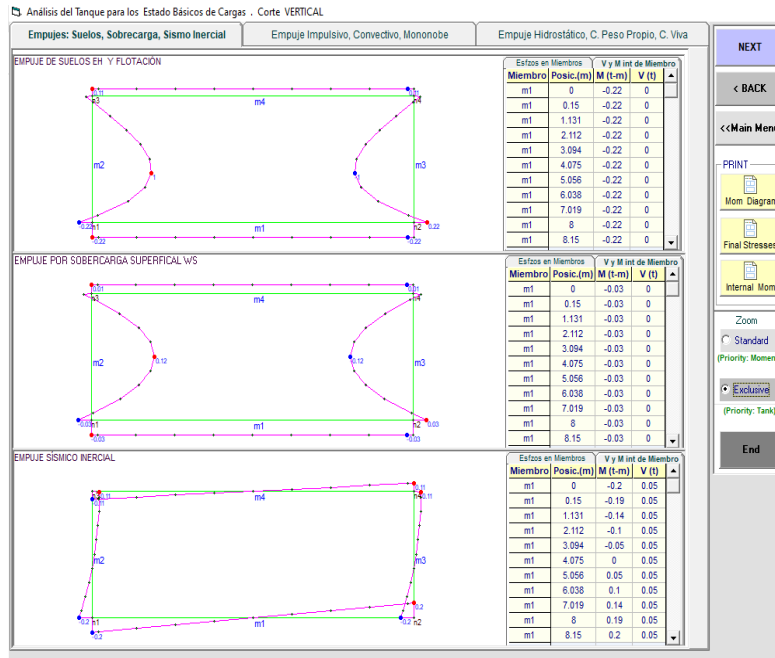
Análisis del Tanque para los Estado Básicos de Cargas . Corte VERTICAL

Empujes: Suelos, Sobrecarga, Sismo Inercial | Empuje Impulsivo, Convectivo, Mononobe | Empuje Hidrostático, C. Peso Propio, C. Viva

EMPUJE DE SUELOS EH Y FLOTACIÓN

m4
m2
m3
m1
n2
0.22
0.22
0.22
0.22

Esfzos en Miembros | V y M int de Miembro

| Miembro | Posic.(m) | M (t-m) | V (t) |
|---|---|---|---|
| m1 | 0 | -0.22 | 0 |
| m1 | 0.15 | -0.22 | 0 |
| m1 | 1.131 | -0.22 | 0 |
| m1 | 2.112 | -0.22 | 0 |
| m1 | 3.094 | -0.22 | 0 |
| m1 | 4.075 | -0.22 | 0 |
| m1 | 5.056 | -0.22 | 0 |
| m1 | 6.038 | -0.22 | 0 |
| m1 | 7.019 | -0.22 | 0 |
| m1 | 8 | -0.22 | 0 |
| m1 | 8.15 | -0.22 | 0 |

EMPUJE POR SOBERCARGA SUPERFICAL WS

m4
m2
0.12
0.12
m3
m1
n2
0.03
0.03
0.03

Esfzos en Miembros | V y M int de Miembro

| Miembro | Posic.(m) | M (t-m) | V (t) |
|---|---|---|---|
| m1 | 0 | -0.03 | 0 |
| m1 | 0.15 | -0.03 | 0 |
| m1 | 1.131 | -0.03 | 0 |
| m1 | 2.112 | -0.03 | 0 |
| m1 | 3.094 | -0.03 | 0 |
| m1 | 4.075 | -0.03 | 0 |
| m1 | 5.056 | -0.03 | 0 |
| m1 | 6.038 | -0.03 | 0 |
| m1 | 7.019 | -0.03 | 0 |
| m1 | 8 | -0.03 | 0 |
| m1 | 8.15 | -0.03 | 0 |

EMPUJE SÍSMICO INERCIAL

m4
0.11
0.11
m2
m3
0.2
m1
n2
0.2
0.2

Esfzos en Miembros | V y M int de Miembro

| Miembro | Posic.(m) | M (t-m) | V (t) |
|---|---|---|---|
| m1 | 0 | -0.2 | 0.05 |
| m1 | 0.15 | -0.19 | 0.05 |
| m1 | 1.131 | -0.14 | 0.05 |
| m1 | 2.112 | -0.1 | 0.05 |
| m1 | 3.094 | -0.05 | 0.05 |
| m1 | 4.075 | 0 | 0.05 |
| m1 | 5.056 | 0.05 | 0.05 |
| m1 | 6.038 | 0.1 | 0.05 |
| m1 | 7.019 | 0.14 | 0.05 |
| m1 | 8 | 0.19 | 0.05 |
| m1 | 8.15 | 0.2 | 0.05 |

NEXT
< BACK
<<Main Menu
PRINT
Mom Diagram
Final Stresses
Internal Mom
Zoom
Standard
(Priority: Momen
Exclusive
(Priority: Tank)
End